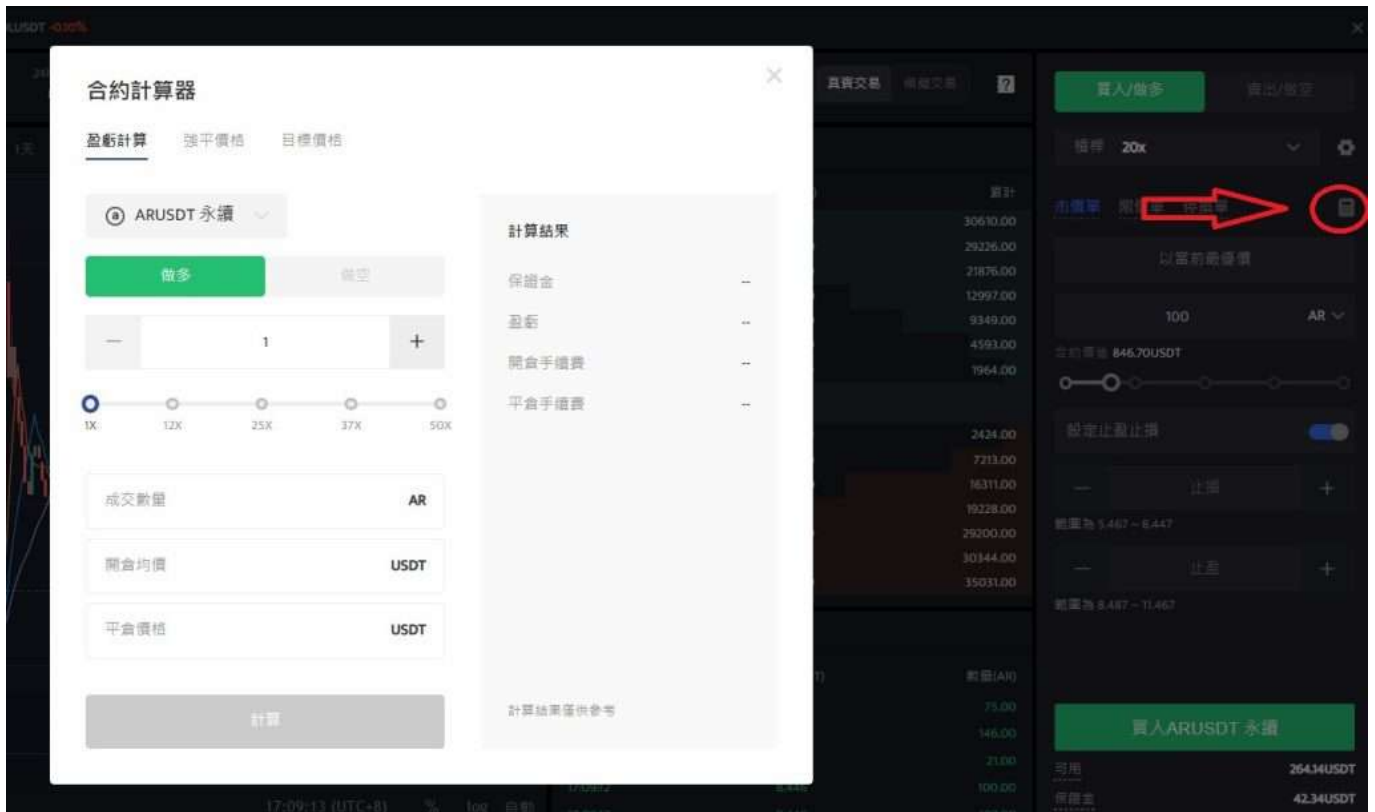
合約計算器

盈虧計算 強平價格 目標價格

ARUSDT 永續

做多 做空

—
1
+

1X 12X 25X 37X 50X

成交數量 AR

開倉均價 USDT

平倉價格 USDT

計算

計算結果

保證金 --

盈虧 --

開倉手續費 --

平倉手續費 --

計算結果僅供參考

真實交易 模擬交易

買入/做多 賣出/做空

槓桿 20x

市價單 限價單 條件單

以當前最優價

100 AR

可用資金 846.70USDT

設定止盈止損

止損

範圍為 5.467 ~ 8.447

止盈

範圍為 8.487 ~ 11.467

買入ARUSDT 永續

可用 264.34USDT

保證金 42.34USDT

30610.00
29226.00
21876.00
12997.00
9349.00
4593.00
1964.00
2424.00
7213.00
16311.00
19228.00
29200.00
30344.00
35031.00

數量(AR)
75.00
146.00
21.00
100.00

17:09:13 (UTC+8) % log 自動